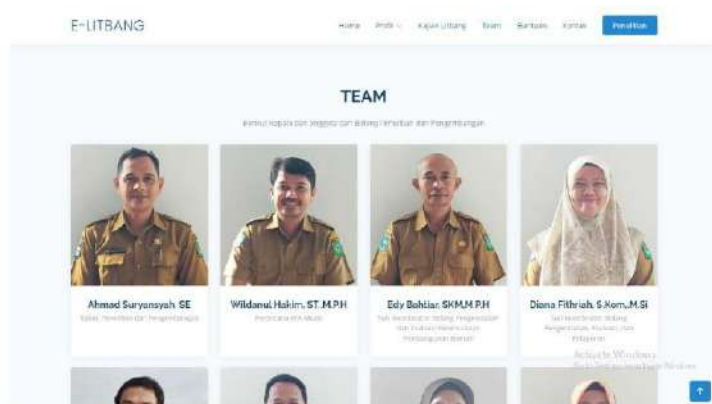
E-LITBANG

Home Profil Kajian Litbang Team Bantuan Kontak Penelitian

TEAM

Berikut Kepala dan anggota dari Bidang Penelitian dan Pengembangan

Ahmad Suryansyah, SE
Kabid. Penelitian dan Pengembangan

Wildanul Hakim, ST.,M.PH
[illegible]

Edy Bahtiar, SKM.,M.P.H
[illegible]

Diana Fithriah, S.Kom.,M.Si
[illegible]

Activate Windows
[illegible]